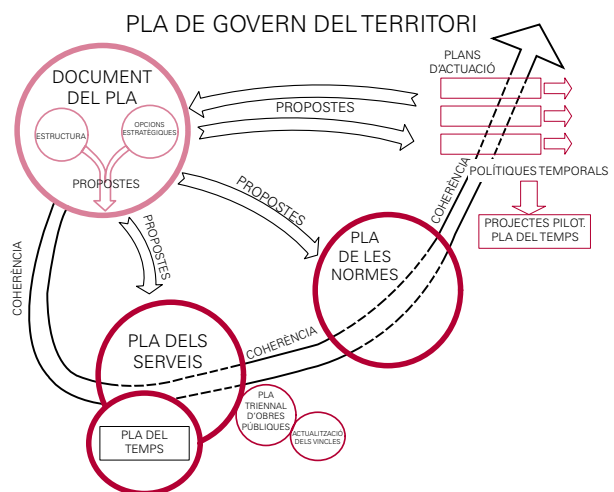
PLA DE GOVERN DEL TERRITORI

DOCUMENT DEL PLA

ESTRUCTURA

OPCIONS ESTRATÈGIQUES

PROPOSTES

PROPOSTES

PLANS D'ACTUACIÓ

POLÍTIQUES TEMPORALS

PROJECTES PILOT. PLA DEL TEMPS

PROPOSTES

PROPOSTES

COHERÈNCIA

COHERÈNCIA

PLA DE LES NORMES

COHERÈNCIA

PLA DELS SERVEIS

PLA TRIENNAL D'OBRES PÚBLIQUES

ACTUALITZACIO DELS VINCLES

PLA DEL TEMPS